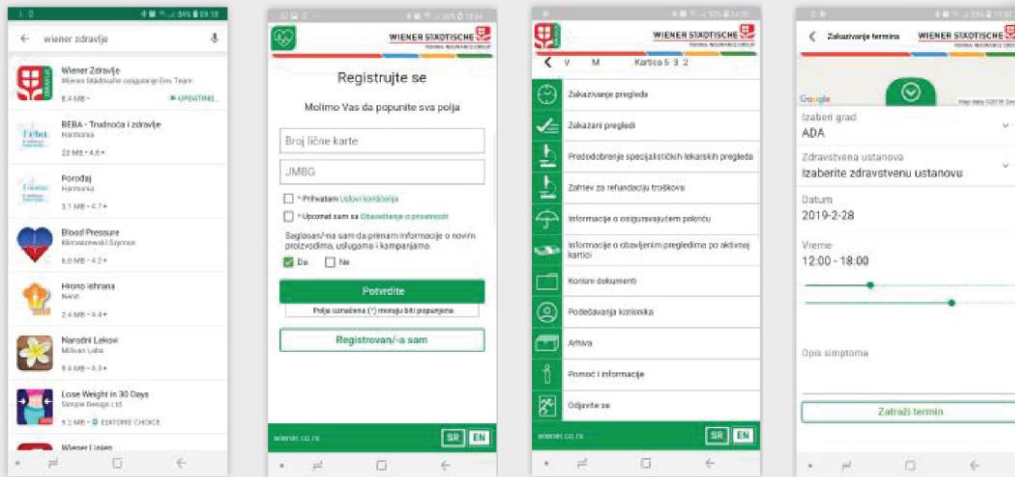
wiener zdravlje

Wiener Zdravlje
Wiener Städtische osiguranje Dev Team
8.4 MB
UPDATING...

BEBA - Trudnoća i zdravlje
Harmonia
23 MB • 4.6

Porođaj
Harmonia
3.1 MB • 4.7

Blood Pressure
Klimaszewski Szymon
6.0 MB • 4.2

Hrono ishrana
Nenit
2.4 MB • 4.4

Narodni Lekovi
Milivan Labs
6.4 MB • 4.3

Lose Weight in 30 Days
Simple Design Ltd.
9.2 MB • EDITORS' CHOICE

Wiener Lisiee

WIENER STÄDTISCHE
VIENNA INSURANCE GROUP

Registrujte se

Molimo Vas da popunite sva polja

Broj lične karte

JMBG

* Prihvatam Uslovi korišćenja

* Upoznat sam sa Obaveštenje o privatnosti

Saglasan/-na sam da primam informacije o novim proizvodima, uslugama i kampanjama

Da
Ne

Potvrdite

Polja označena (*) moraju biti popunjena

Registrovan/-a sam

wiener.co.rs
SR EN

WIENER STÄDTISCHE
VIENNA INSURANCE GROUP

V M Kartica 5 3 2

Zakazivanje pregleda

Zakazani pregledi

Predodobrenje specijalističkih lekarskih pregleda

Zahtev za refundaciju troškova

Informacije o osiguravajućem paketu

Informacije o obavljenim pregledima po aktivnoj kartici

Korisni dokumenti

Podešavanja korisnika

Arhiva

Pomoć i informacije

Odjavite se

wiener.co.rs
SR EN

Zakazivanje termina
WIENER STÄDTISCHE
VIENNA INSURANCE GROUP

Google
Map data ©2019 Goo

Izaberi grad
ADA

Zdravstvena ustanova
Izaberite zdravstvenu ustanovu

Datum
2019-2-28

Vreme
12:00 - 18:00

Opis simptoma

Zatraži termin